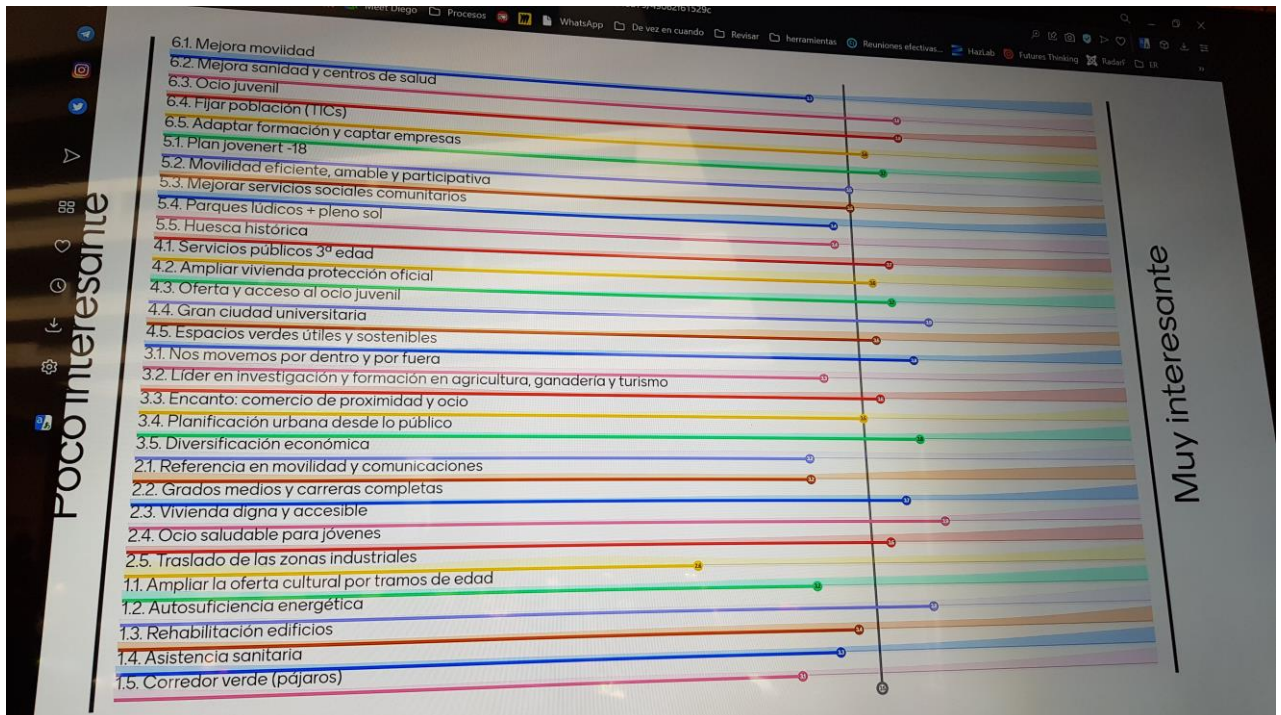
Meet Diego Procesos WhatsApp De vez en cuando Revisar herramientas Reuniones efectivas... HazLab Futures Thinking Radar! ER

Poco interesante

6.1. Mejora movilidad
6.2. Mejora sanidad y centros de salud
6.3. Ocio juvenil
6.4. Fijar población (TICs)
6.5. Adaptar formación y captar empresas
5.1. Plan jovenert -18
5.2. Movilidad eficiente, amable y participativa
5.3. Mejorar servicios sociales comunitarios
5.4. Parques lúdicos + pleno sol
5.5. Huesca histórica
4.1. Servicios públicos 3ª edad
4.2. Ampliar vivienda protección oficial
4.3. Oferta y acceso al ocio juvenil
4.4. Gran ciudad universitaria
4.5. Espacios verdes útiles y sostenibles
3.1. Nos movemos por dentro y por fuera
3.2. Líder en investigación y formación en agricultura, ganadería y turismo
3.3. Encanto: comercio de proximidad y ocio
3.4. Planificación urbana desde lo público
3.5. Diversificación económica
2.1. Referencia en movilidad y comunicaciones
2.2. Grados medios y carreras completas
2.3. Vivienda digna y accesible
2.4. Ocio saludable para jóvenes
2.5. Traslado de las zonas industriales
1.1. Ampliar la oferta cultural por tramos de edad
1.2. Autosuficiencia energética
1.3. Rehabilitación edificios
1.4. Asistencia sanitaria
1.5. Corredor verde (pájaros)

Muy interesante